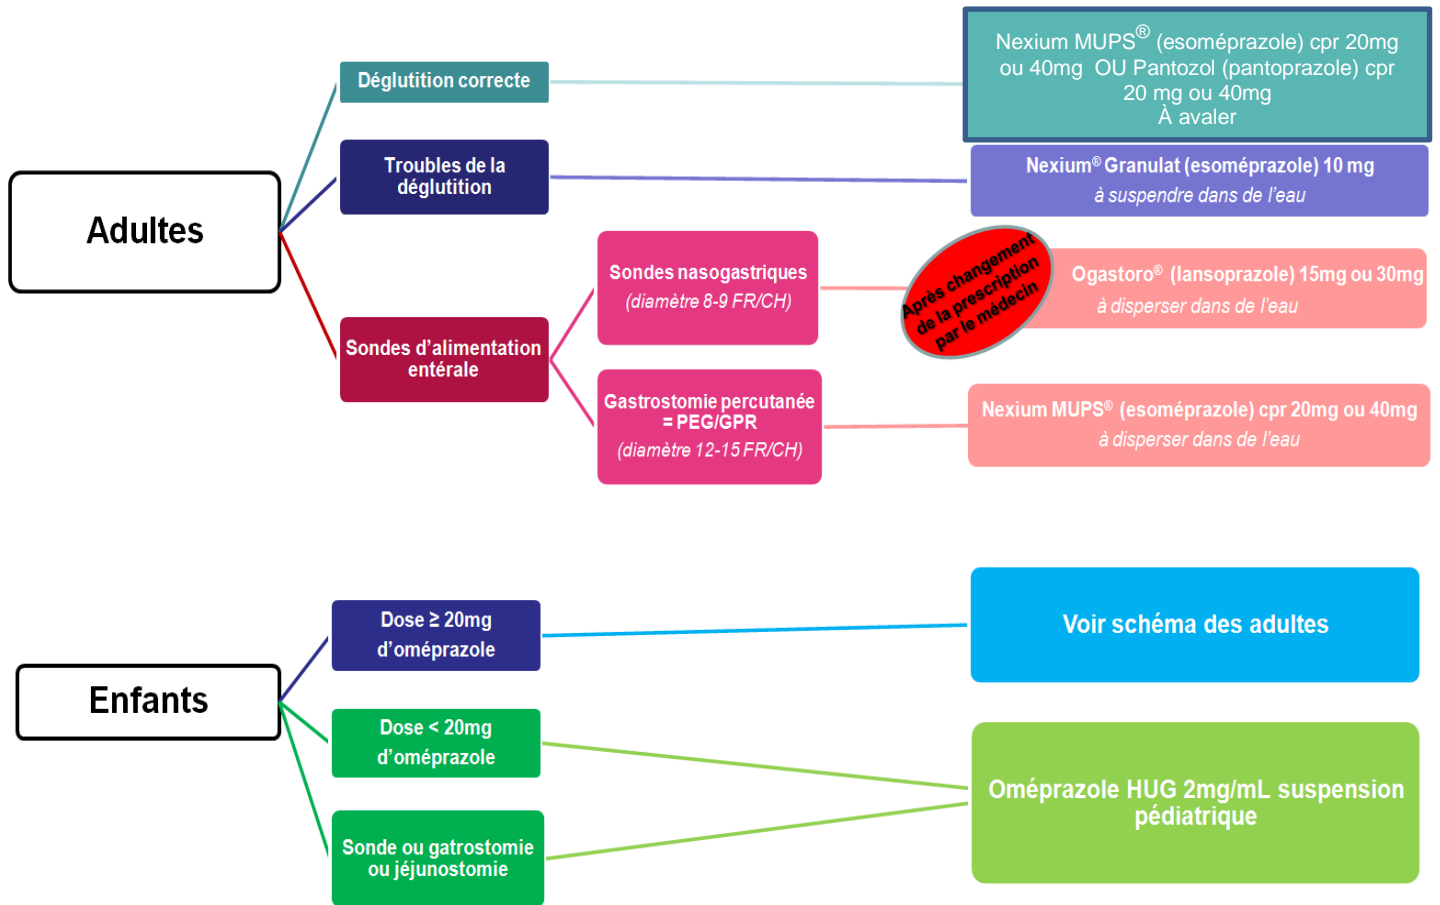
Adultes

Déglutition correcte

Nexium MUPS® (esoméprazole) cpr 20mg ou 40mg OU Pantozol (pantoprazole) cpr 20 mg ou 40mg
À avaler

Troubles de la déglutition

Nexium® Granulat (esoméprazole) 10 mg
à suspendre dans de l'eau

Sondes d'alimentation entérale

Sondes nasogastriques
(diamètre 8-9 FR/CH)

Après changement de la prescription par le médecin

Ogastoro® (lansoprazole) 15mg ou 30mg
à disperser dans de l'eau

Gastrostomie percutanée = PEG/GPR
(diamètre 12-15 FR/CH)

Nexium MUPS® (esoméprazole) cpr 20mg ou 40mg
à disperser dans de l'eau

Enfants

Dose ≥ 20mg d'oméprazole

Voir schéma des adultes

Dose < 20mg d'oméprazole

Sonde ou gatrostomie ou jéjunostomie

Oméprazole HUG 2mg/mL suspension pédiatrique